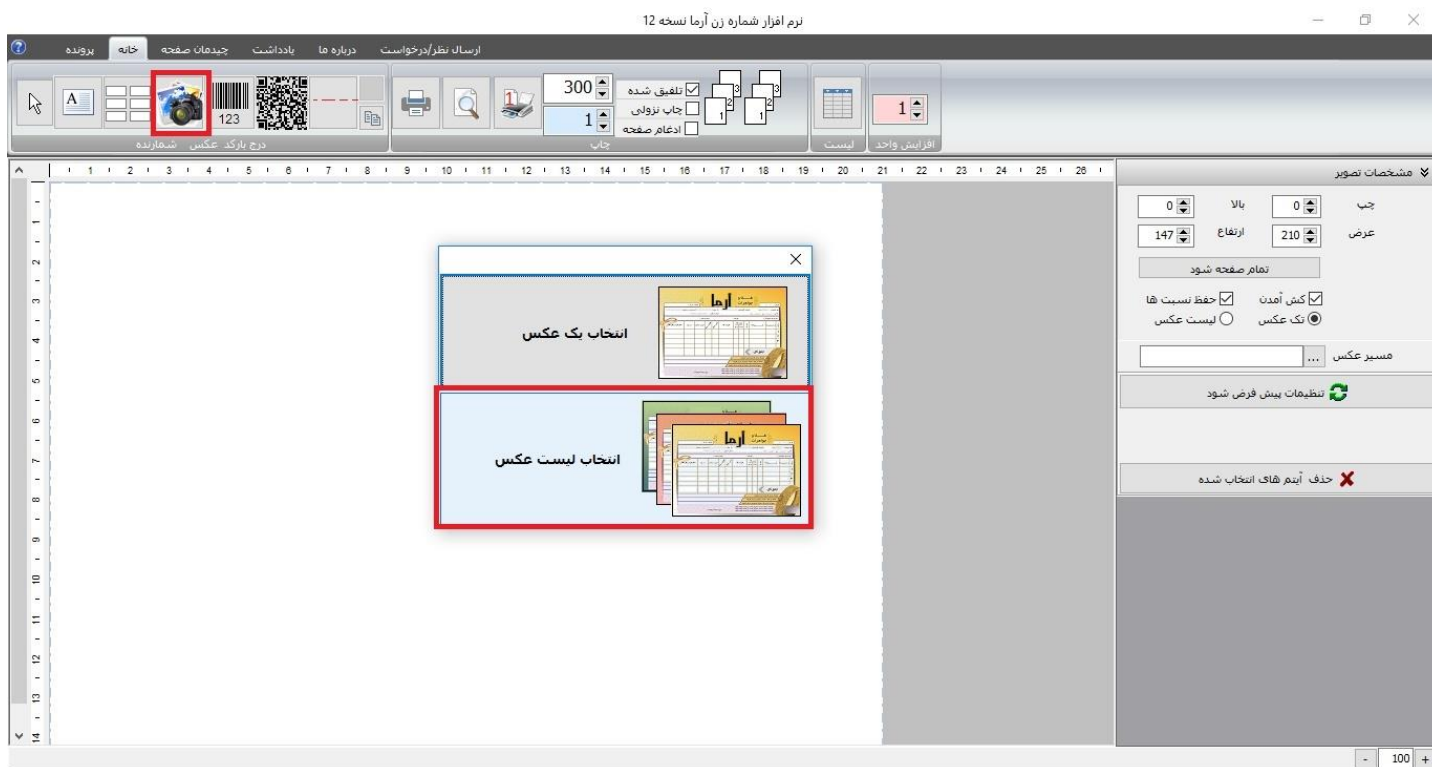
نرم افزار شماره زن آرما نسخه 12

پرونده خانه چیدمان صفحه یادداشت درباره ما ارسال نظر/درخواست

123

درج بارکد عکس شمارنده

300
تلفیق شده
چاپ نزولی
1
ادغام صفحه
چاپ

3 2 1
2 1
3 1

لیست

1
افزایش واحد

1 2 3 4 5 6 7 8 9 10 11 12 13 14 15 16 17 18 19 20 21 22 23 24 25 26

انتخاب یک عکس

انتخاب لیست عکس

مشخصات تصویر
چپ 0 بالا 0
عرض 210 ارتفاع 147
تمام صفحه شود
کش آمدن حفظ نسبت ها
تک عکس لیست عکس
مسیر عکس ...
تنظیمات پیش فرض شود
حذف آیتم های انتخاب شده

- 100 +